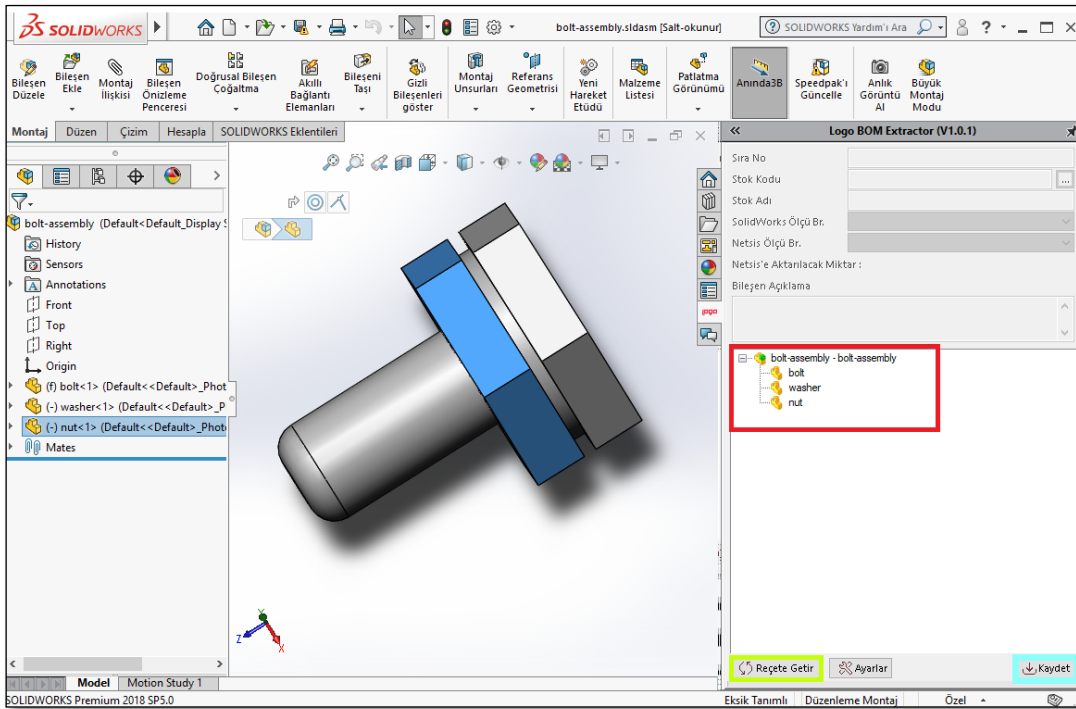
SOLIDWORKS

bolt-assembly.sldasm [Salt-okunur]

SOLIDWORKS Yardım'ı Ara

Bileşen Düzele | Bileşen Ekle | Montaj İlişkisi | Bileşen Önizleme Penceresi | Doğrusal Bileşen Çoğaltma | Akıllı Bağlantı Elemanları | Bileşeni Taşı | Gizli Bileşenleri göster | Montaj Unsurları | Referans Geometrisi | Yeni Hareket Etüdü | Malzeme Listesi | Patlatma Görünümü | Anında3B | Speedpak'ı Güncelle | Anlık Görüntü Al | Büyük Montaj Modu

Montaj | Düzen | Çizim | Hesapla | SOLIDWORKS Eklentileri

bolt-assembly (Default<Default_Display S
History
Sensors
Annotations
Front
Top
Right
Origin
(f) bolt<1> (Default<<Default>_Phot
(-) washer<1> (Default<<Default>_P
(-) nut<1> (Default<<Default>_Phot
Mates

Logo BOM Extractor (V1.0.1)

Sira No
Stok Kodu
Stok Adı
SolidWorks Ölçü Br.
Netsis Ölçü Br.
Netsis'e Aktarılacak Miktar :
Bileşen Açıklama

bolt-assembly - bolt-assembly
bolt
washer
nut

Reçete Getir | Ayarlar | Kaydet

Model | Motion Study 1

SOLIDWORKS Premium 2018 SP5.0 | Eksik Tanımlı | Düzenleme Montaj | Özel